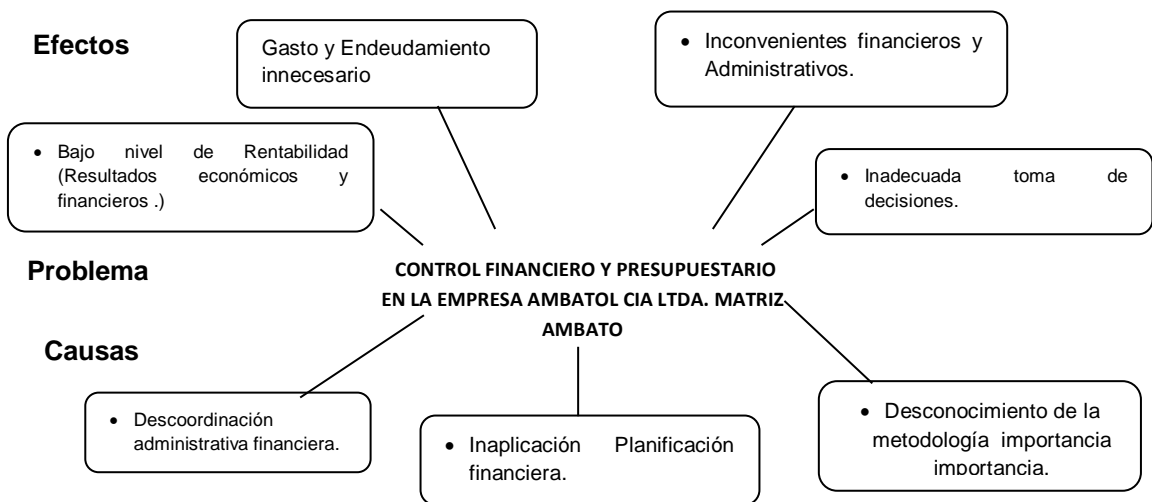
Efectos

Gasto y Endeudamiento innecesario

• Inconvenientes financieros y Administrativos.

• Bajo nivel de Rentabilidad (Resultados económicos y financieros .)

• Inadecuada toma de decisiones.

Problema

CONTROL FINANCIERO Y PRESUPUESTARIO EN LA EMPRESA AMBATOL CIA LTDA. MATRIZ AMBATO

Causas

• Descoordinación administrativa financiera.

• Inaplicación Planificación financiera.

• Desconocimiento de la metodología importancia importancia.